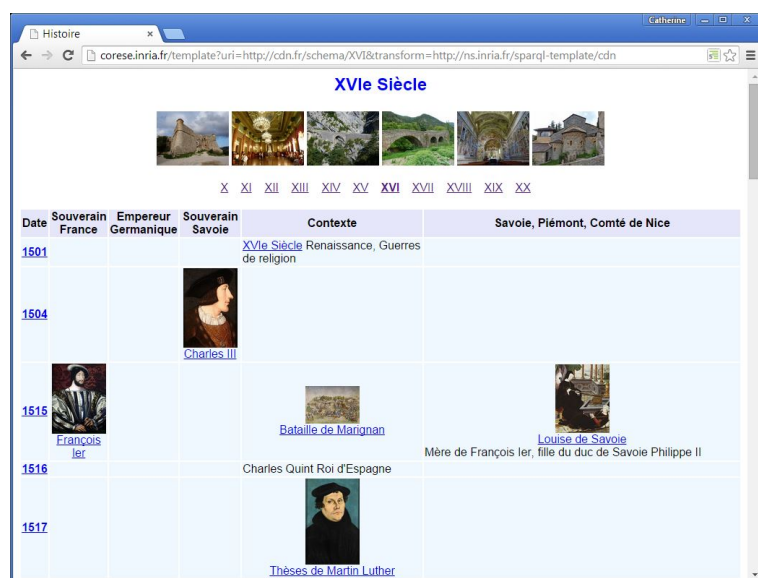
Histoire ×

Catherine

corese.inria.fr/template?uri=http://cdn.fr/schema/XVI&transform=http://ns.inria.fr/sparql-template/cdn

XVIe Siècle

X XI XII XIII XIV XV XVI XVII XVIII XIX XX

| Date | Souverain France | Empereur Germanique | Souverain Savoie | Contexte | Savoie, Piémont, Comté de Nice |
|---|---|---|---|---|---|
| 1501 | | | | XVIe Siècle Renaissance, Guerres de religion | |
| 1504 | | | Charles III | | |
| 1515 | François Ier | | | Bataille de Marignan | Louise de Savoie Mère de François Ier, fille du duc de Savoie Philippe II |
| 1516 | | | | Charles Quint Roi d'Espagne | |
| 1517 | | | | Thèses de Martin Luther | |